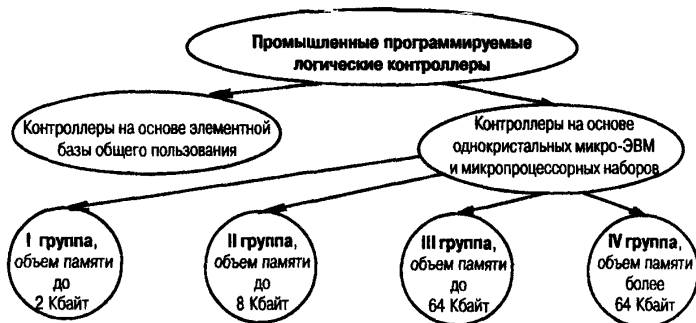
Промышленные программируемые логические контроллеры

Контроллеры на основе элементной базы общего пользования

Контроллеры на основе однокристальных микро-ЭВМ и микропроцессорных наборов

I группа, объем памяти до 2 Кбайт

II группа, объем памяти до 8 Кбайт

III группа, объем памяти до 64 Кбайт

IV группа, объем памяти более 64 Кбайт